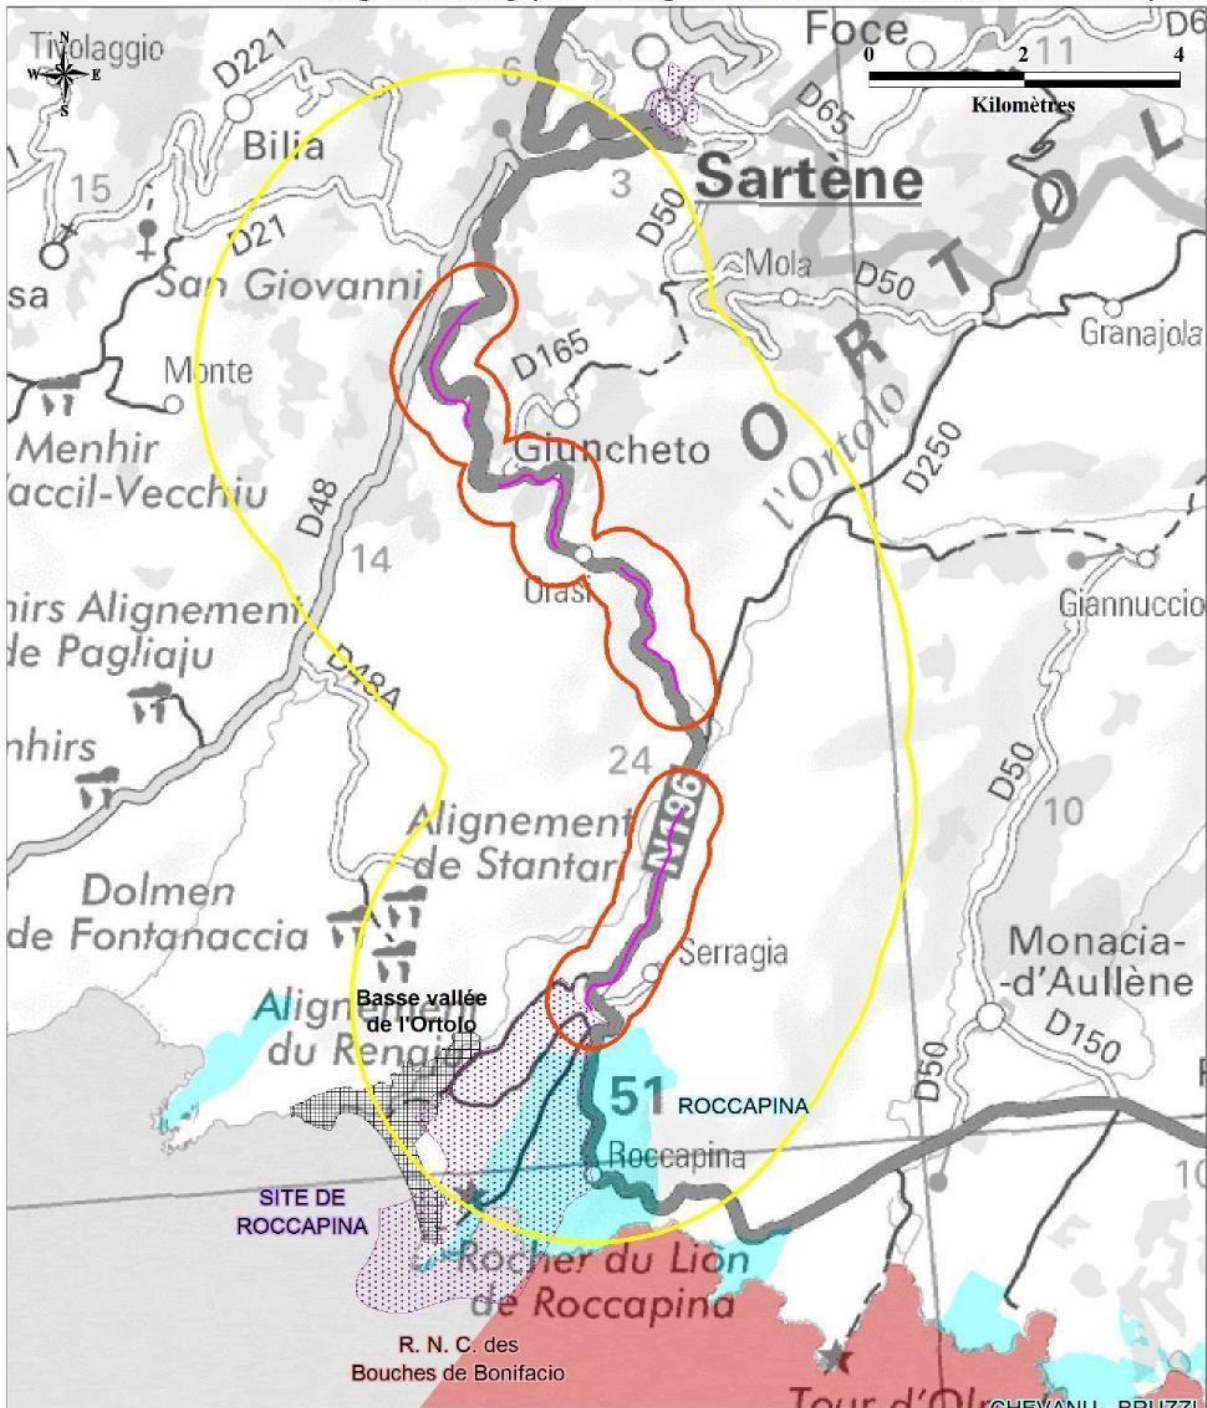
Tivolaggio
N
W E
S
D221
Bilia
15
D21
sa
San Giovanni
Monte
Menhir
accil-Vecchiu
D48
14
hirs Alignement
de Pagliaju
D484
nhirs
Dolmen
de Fontanaccia
Alignement
du Renaju
Basse vallée de l'Ortolo
SITE DE ROCCAPINA
6
3
D50
D165
Giuncheto
Olasi
24
N196
Alignement
de Stantari
Serragia
51
ROCCAPINA
Roccapina
Rocher du Lion
de Roccapina
R. N. C. des Bouches de Bonifacio
Tour d'O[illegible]
CHEVANU - BRUZZI
Foce
0 2 4
Kilomètres
11
D6
D65
Sartène
ORTOL
Mola
D50
Granajola
l'Ortolo
D250
Giannuccio
D50
10
Monacia-
-d'Aullène
D150
D50
10